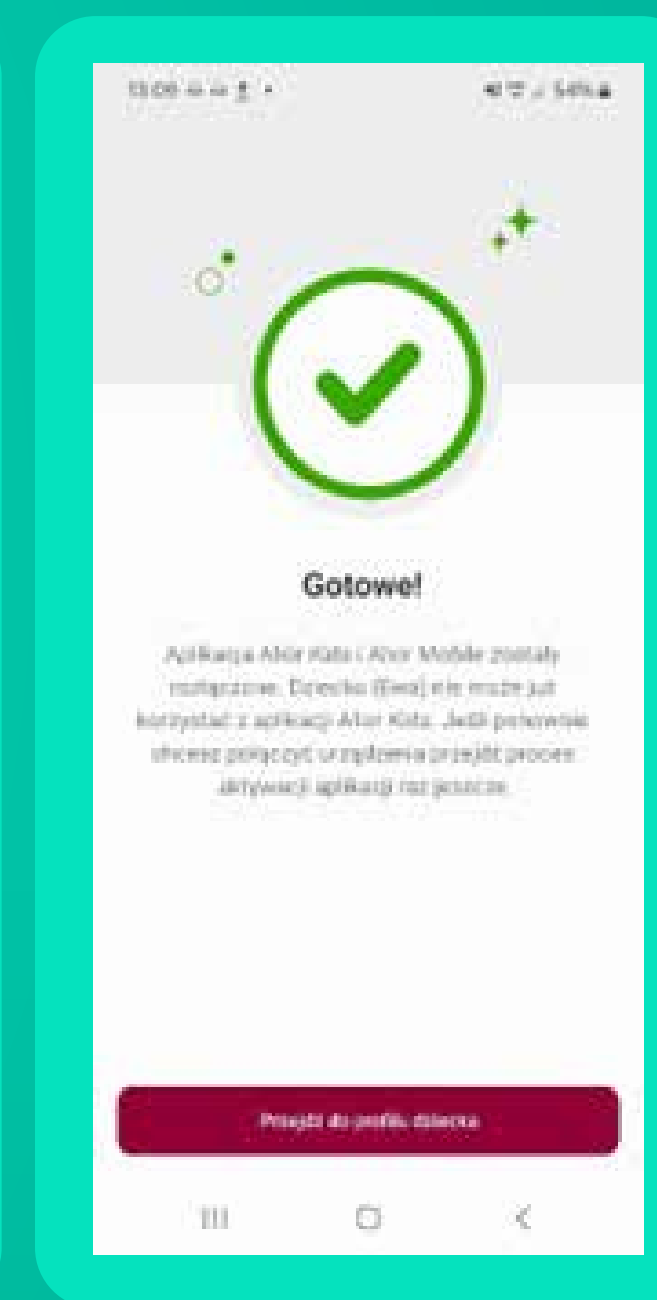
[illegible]

Gotowe!

Aplikacja Alior Kids i Alior Mobile zostały rozłączone. Dziecko (Ewa) nie może już korzystać z aplikacji Alior Kids. Jeśli ponownie chcesz połączyć urządzenia przejdź proces aktywacji aplikacji raz jeszcze.

Przejdź do profilu dziecka